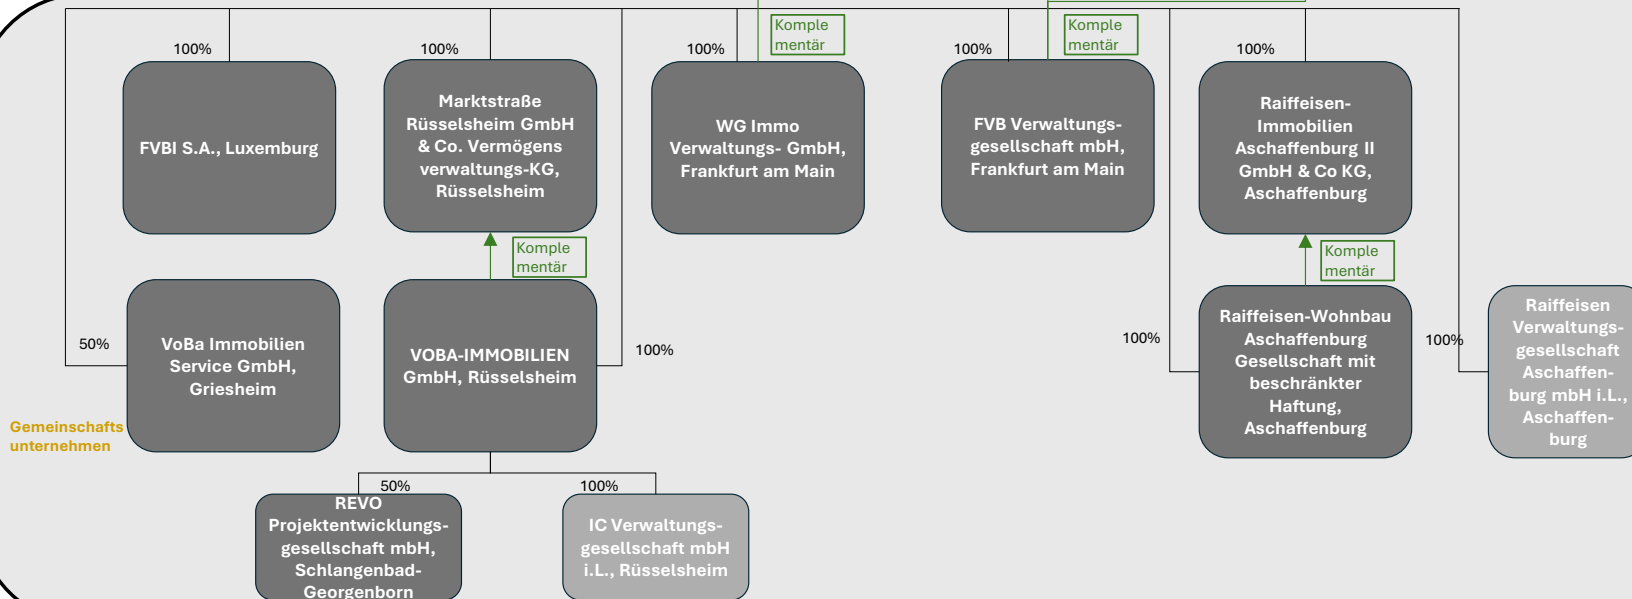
100%

FVBI S.A., Luxemburg

100%

Marktstraße Rüsselsheim GmbH & Co. Vermögens verwaltungs-KG, Rüsselsheim

Komple mentär

100%

WG Immo Verwaltungs- GmbH, Frankfurt am Main

Komple mentär

100%

FVB Verwaltungs-gesellschaft mbH, Frankfurt am Main

100%

Raiffeisen-Immobilien Aschaffenburg II GmbH & Co KG, Aschaffenburg

Komple mentär

50%

VoBa Immobilien Service GmbH, Griesheim

Gemeinschafts unternehmen

Komple mentär

VOBA-IMMOBILIEN GmbH, Rüsselsheim

100%

Komple mentär

100%

Raiffeisen-Wohnbau Aschaffenburg Gesellschaft mit beschränkter Haftung, Aschaffenburg

100%

Raiffeisen Verwaltungs-gesellschaft Aschaffen-burg mbH i.L., Aschaffen-burg

50%

REVO Projektentwicklungs-gesellschaft mbH, Schlangenbad-Georgenborn

100%

IC Verwaltungs-gesellschaft mbH i.L., Rüsselsheim